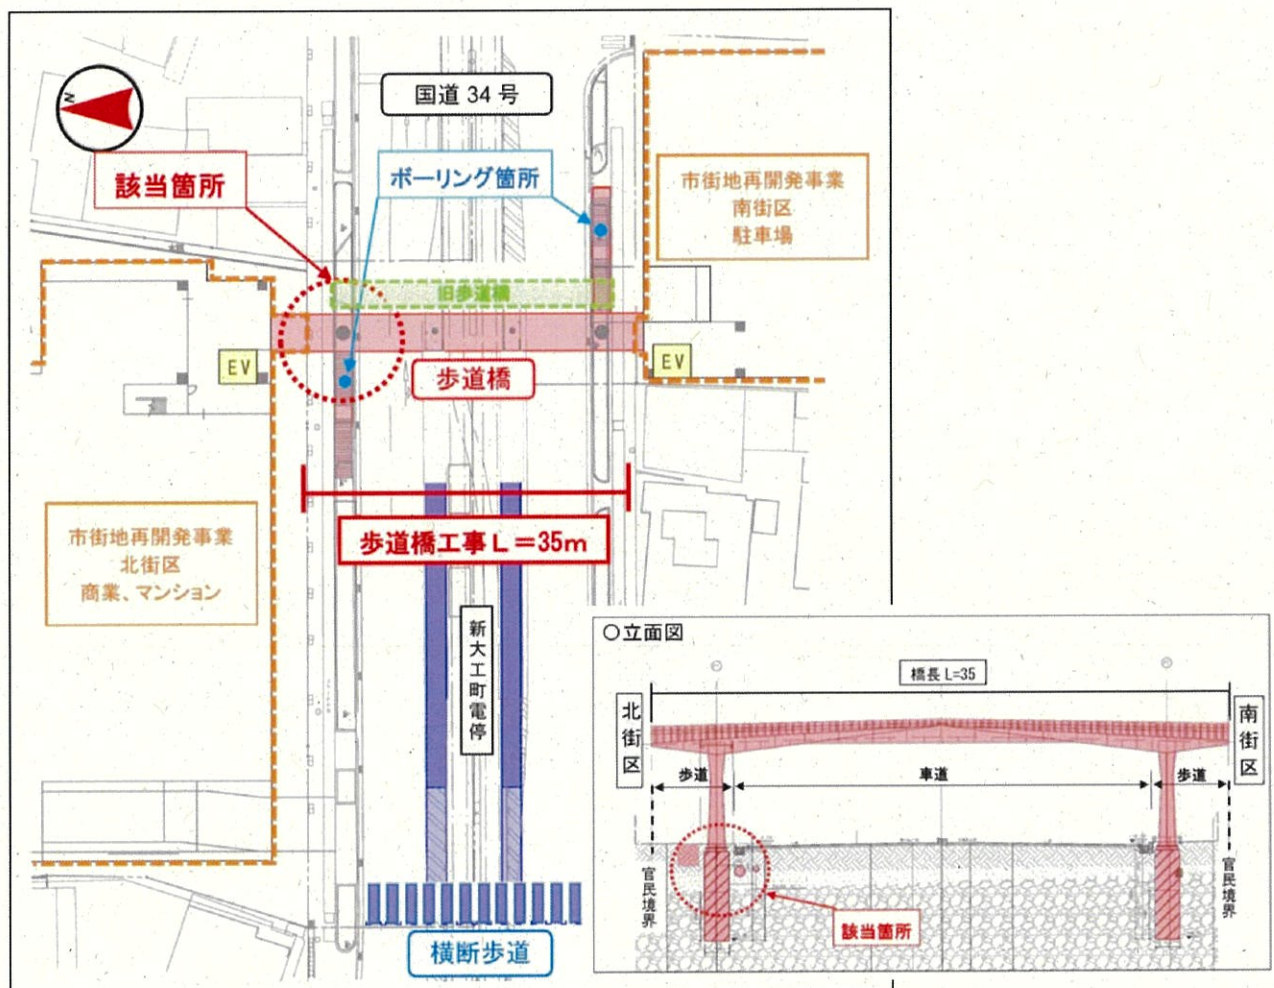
国道 34 号

該当箇所

ボーリング箇所

市街地再開発事業
南街区
駐車場

旧歩道橋

EV

EV

歩道橋

歩道橋工事 L＝35m

市街地再開発事業
北街区
商業、マンション

新大工町電停

横断歩道

○立面図

橋長 L=35

北街区

南街区

歩道

車道

歩道

官民境界

官民境界

該当箇所